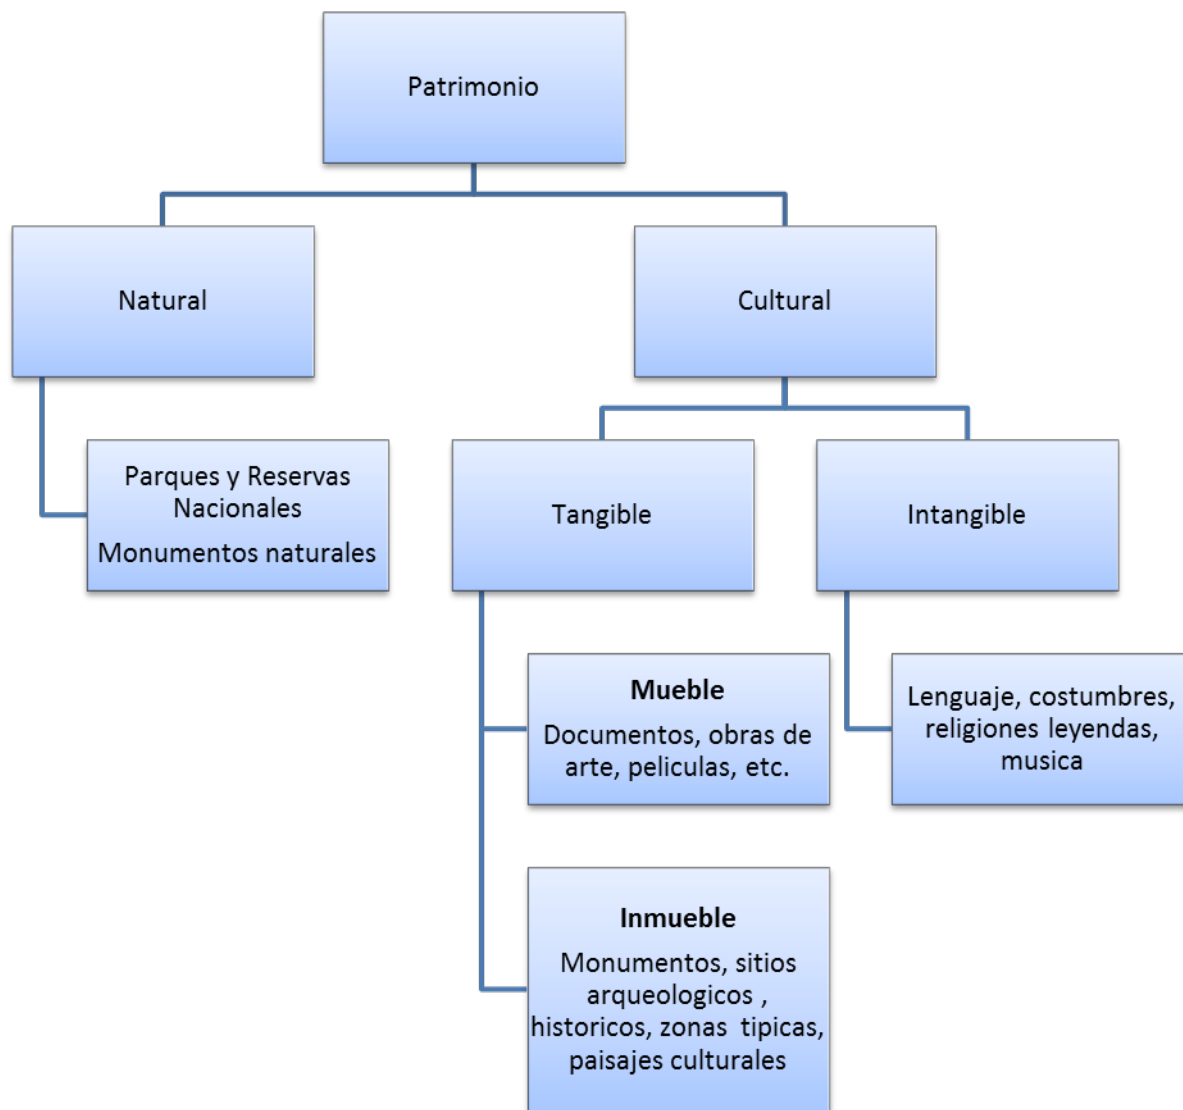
Patrimonio

Natural

Cultural

Parques y Reservas Nacionales

Monumentos naturales

Tangible

Intangible

Mueble

Documentos, obras de arte, peliculas, etc.

Lenguaje, costumbres, religiones leyendas, musica

Inmueble

Monumentos, sitios arqueologicos , historicos, zonas tipicas, paisajes culturales